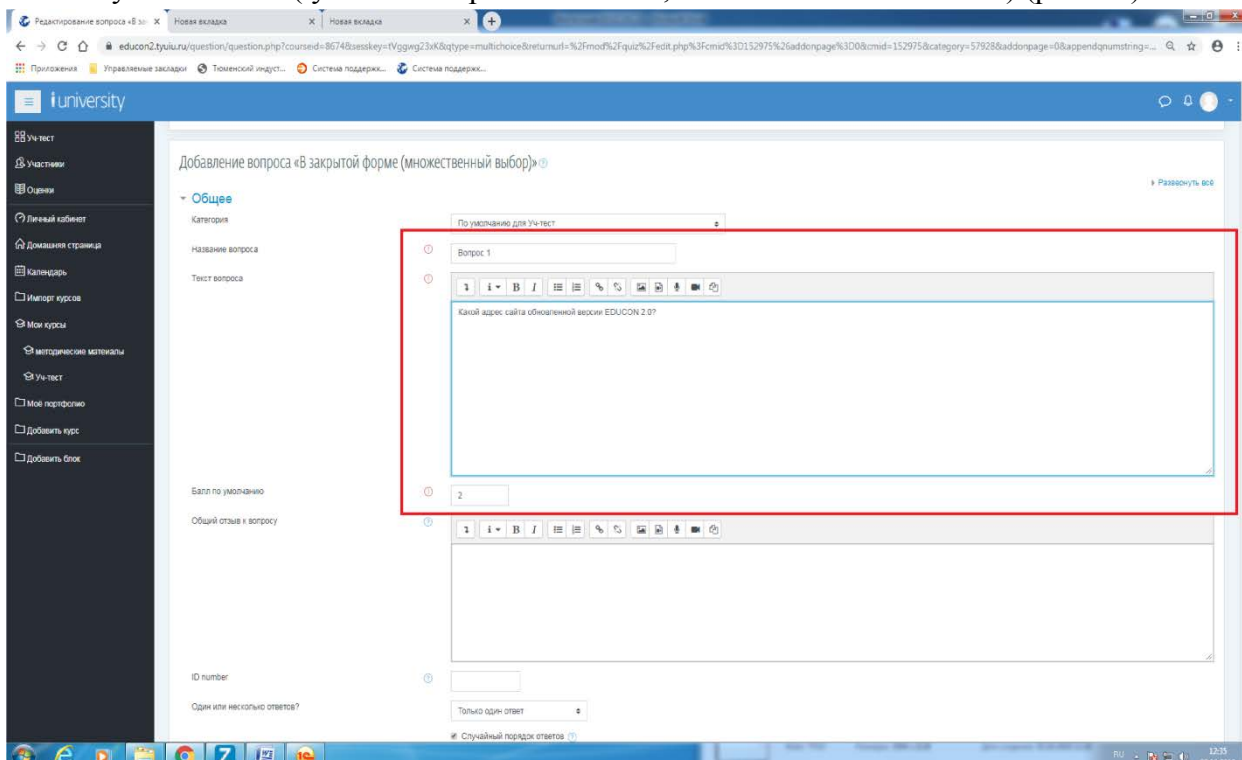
Редактирование вопроса «В за × Новая вкладка × Новая вкладка ×

educon2.tyuiu.ru/question/question.php?courseid=8674&sesskey=tVggwg23xK&qtype=multichoice&returnurl=%2Fmod%2Fquiz%2Fedit.php%3Fcmid%3D152975%26addonpage%3D0&cmid=152975&category=57928&addonpage=0&appendqnumstring=...

Приложения Управляемые закладки Тюменский индуст... Система поддерж... Система поддерж...

iuniversity

Уч-тест
Участники
Оценки
Личный кабинет
Домашняя страница
Календарь
Импорт курсов
Мои курсы
методические материалы
Уч-тест
Моё портфолио
Добавить курс
Добавить блок

Добавление вопроса «В закрытой форме (множественный выбор)»

Развернуть все

Общее

Категория По умолчанию для Уч-тест

Название вопроса Вопрос 1

Текст вопроса

Какой адрес сайта обновленной версии EDUCON 2.0?

Балл по умолчанию 2

Общий отзыв к вопросу

ID number

Один или несколько ответов? Только один ответ

Случайный порядок ответов

RU 12:35